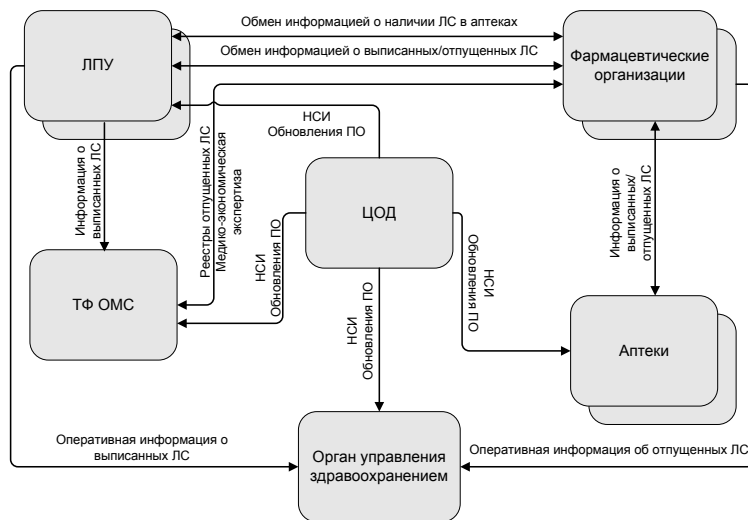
Обмен информацией о наличии ЛС в аптеках

Обмен информацией о выписанных/отпущенных ЛС

ЛПУ

Фармацевтические организации

НСИ
Обновления ПО

Информация о выписанных ЛС

Реестры отпущенных ЛС
Медико-экономическая экспертиза

ЦОД

Информация о выписанных/отпущенных ЛС

НСИ
Обновления ПО

НСИ
Обновления ПО

ТФ ОМС

НСИ
Обновления ПО

Аптеки

Оперативная информация о выписанных ЛС

Орган управления здравоохранением

Оперативная информация об отпущенных ЛС